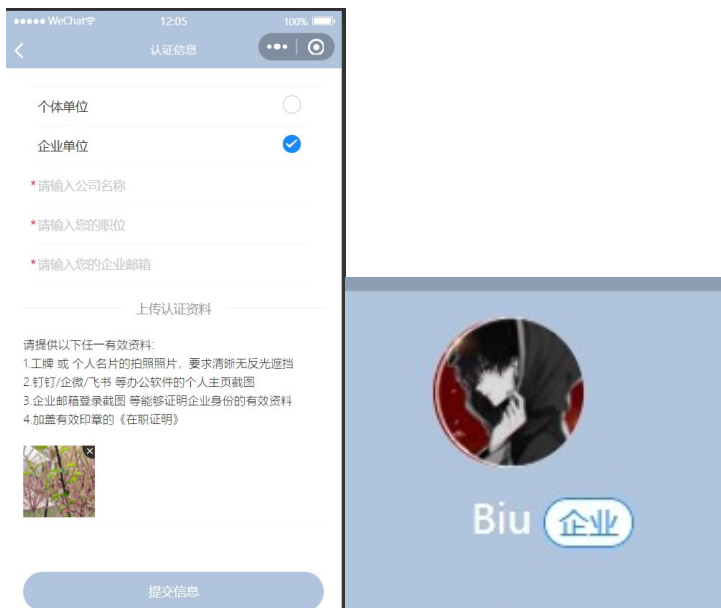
●●●●● WeChat 12:05 100%

认证信息

个体单位

企业单位

* 请输入公司名称

* 请输入您的职位

* 请输入您的企业邮箱

上传认证资料

请提供以下任一有效资料:
1.工牌 或 个人名片的拍照照片，要求清晰无反光遮挡
2.钉钉/企微/飞书 等办公软件的个人主页截图
3.企业邮箱登录截图 等能够证明企业身份的有效资料
4.加盖有效印章的《在职证明》

提交信息

Biu 企业